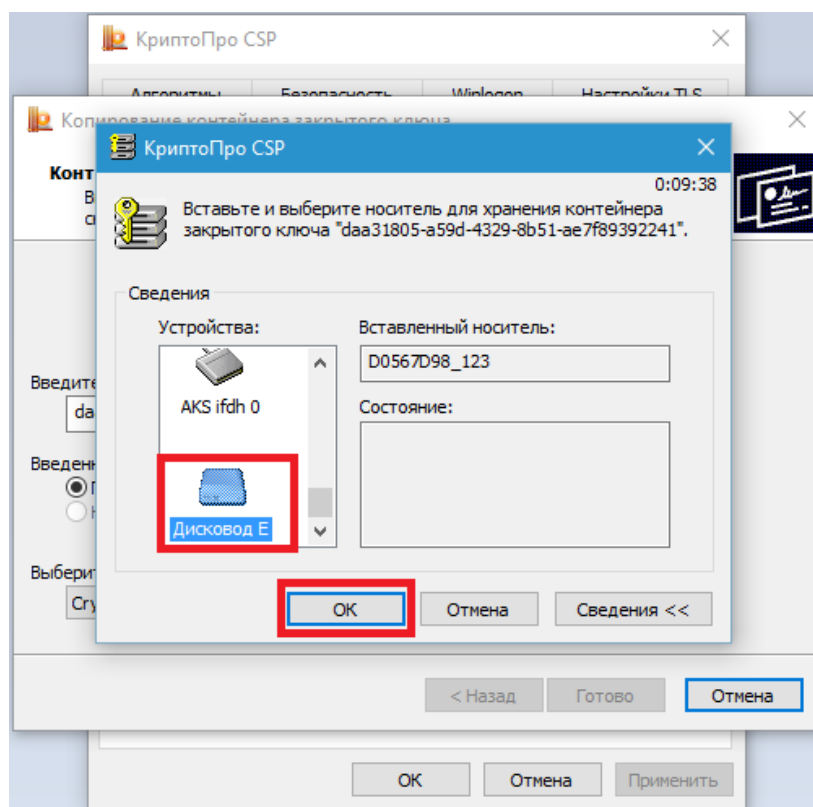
КриптоПро CSP

Алгоритмы Безопасность Winlogon Настройки TLS

Копирование контейнера закрытого ключа

Конт
В
с

КриптоПро CSP

0:09:38

Вставьте и выберите носитель для хранения контейнера закрытого ключа "daa31805-a59d-4329-8b51-ae7f89392241".

Сведения

Устройства:

AKS ifdh 0

Дисковод E

Вставленный носитель:

D0567D98_123

Состояние:

OK Отмена Сведения <<

Введите
da

Введенн

Выберит
Cry

< Назад Готово Отмена

OK Отмена Применить